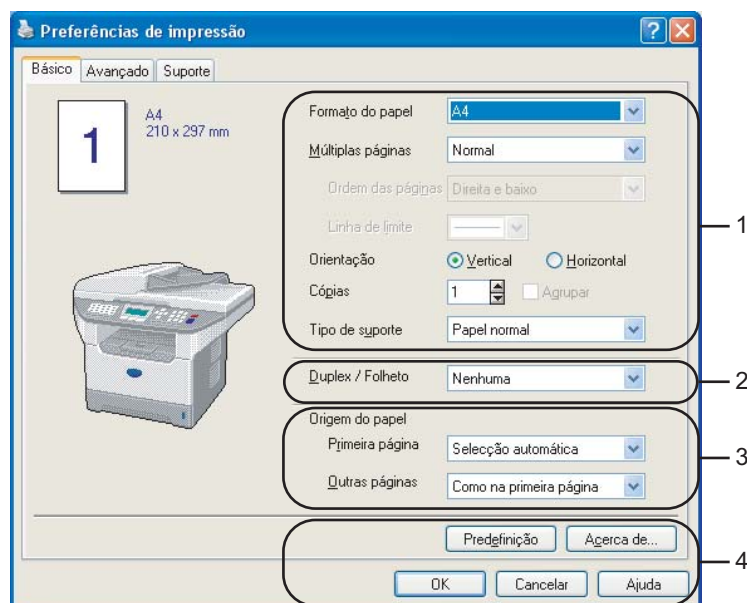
Preferências de impressão

Básico | Avançado | Suporte

1

A4
210 x 297 mm

Formato do papel | A4
Múltiplas páginas | Normal
Ordem das páginas | Direita e baixo
Linha de limite
Orientação | Vertical | Horizontal
Cópias | 1 | Agrupar
Tipo de suporte | Papel normal

Duplex / Folheto | Nenhuma

Origem do papel
Primeira página | Selecção automática
Outras páginas | Como na primeira página

Predefinição | Acerca de...

OK | Cancelar | Ajuda

1
2
3
4